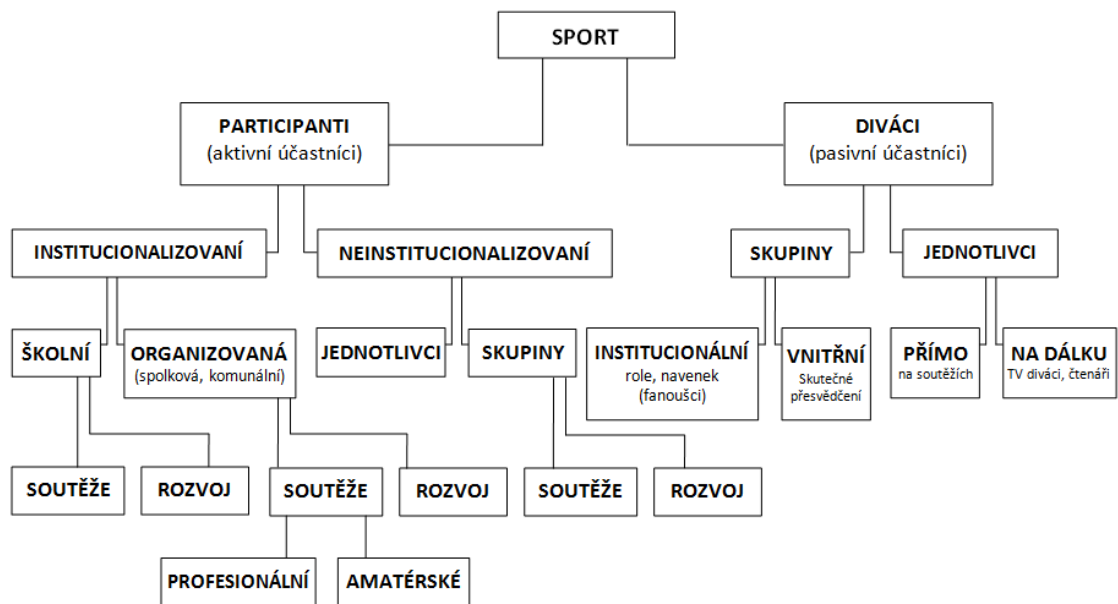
SPORT

PARTICIPANTI
(aktivní účastníci)

DIVÁCI
(pasivní účastníci)

INSTITUCIONALIZOVANÍ

NEINSTITUCIONALIZOVANÍ

SKUPINY

JEDNOTLIVCI

ŠKOLNÍ

ORGANIZOVANÁ
(spolková, komunální)

JEDNOTLIVCI

SKUPINY

INSTITUCIONÁLNÍ
role, navenek
(fanoušci)

VNITŘNÍ
Skutečné přesvědčení

PŘÍMO
na soutěžích

NA DÁLKU
TV diváci, čtenáři

SOUTĚŽE

ROZVOJ

SOUTĚŽE

ROZVOJ

SOUTĚŽE

ROZVOJ

PROFESIONÁLNÍ

AMATÉRSKÉ